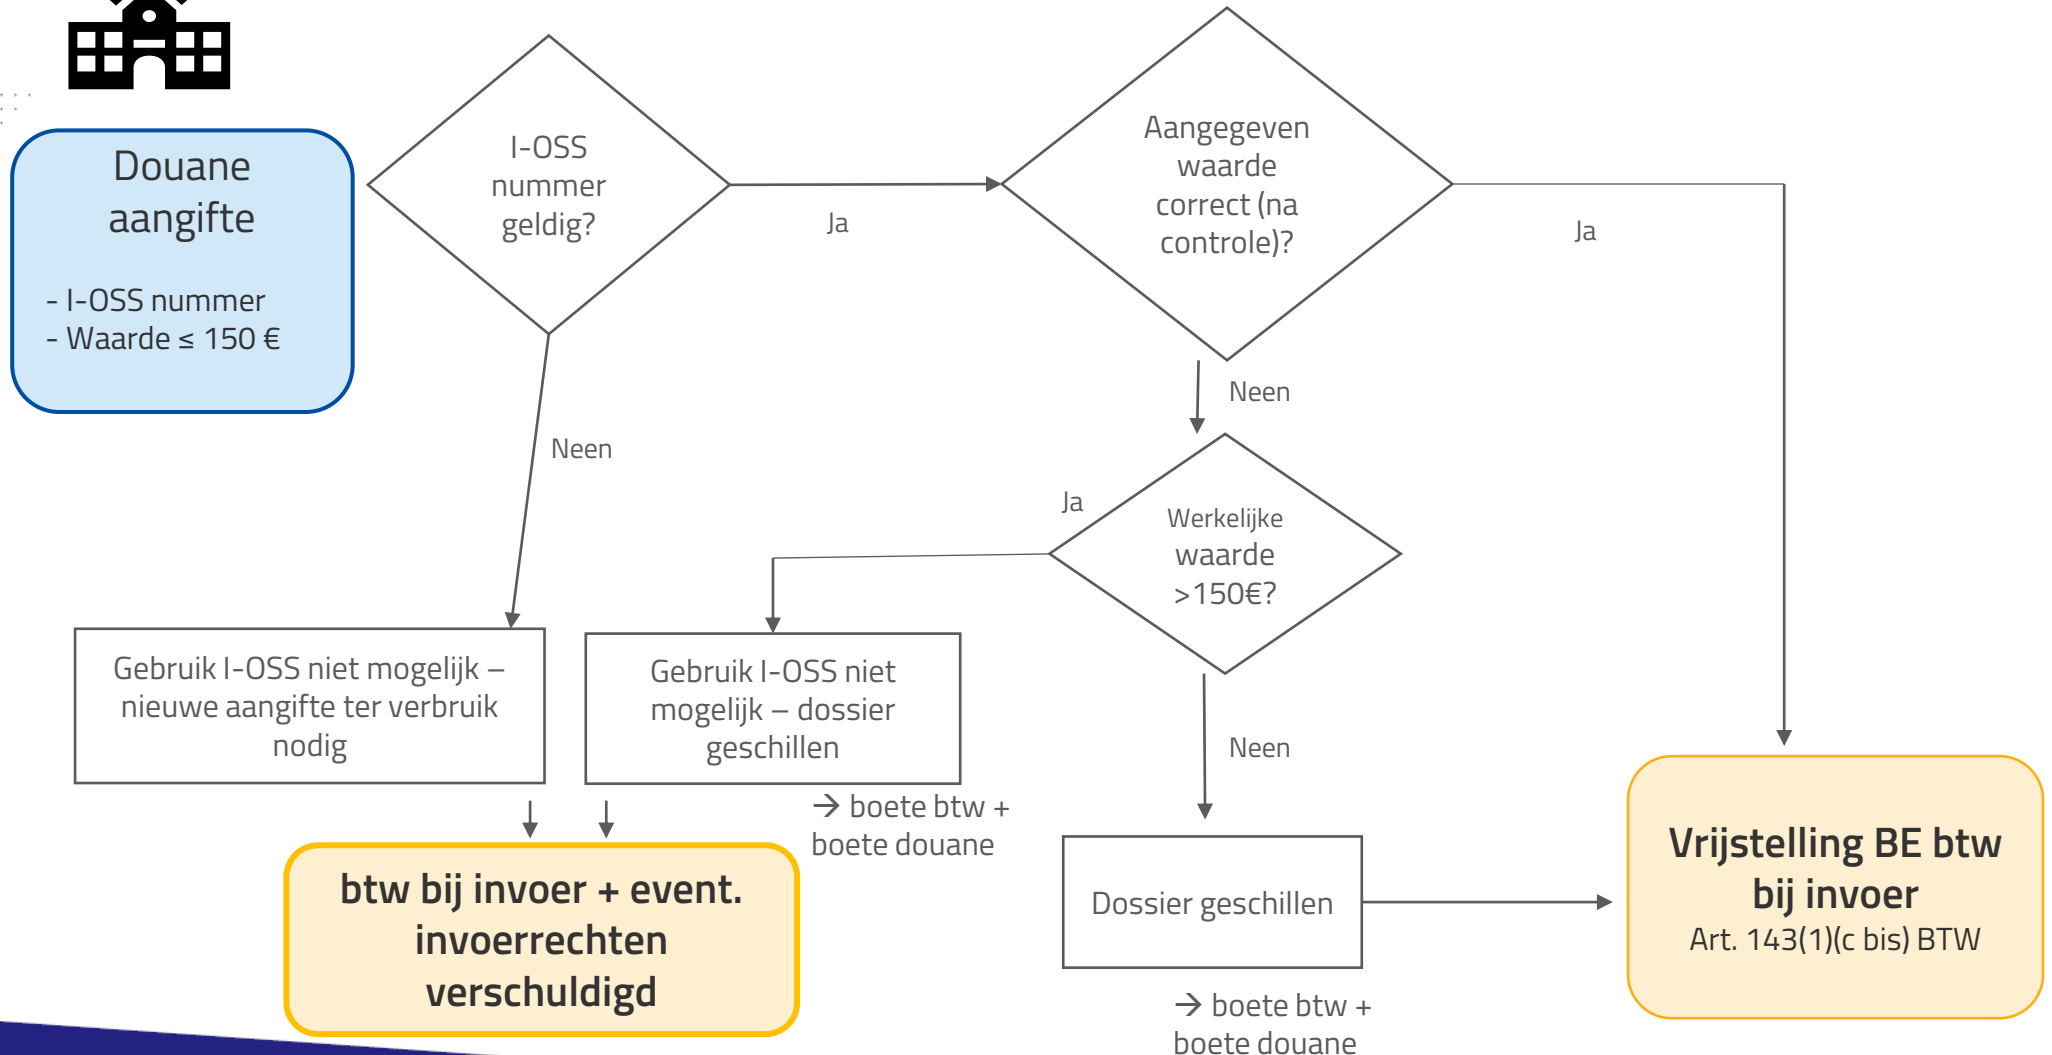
Douane aangifte

- I-OSS nummer
- Waarde ≤ 150 €

I-OSS nummer geldig?

Ja

Aangegeven waarde correct (na controle)?

Ja

Neen

Neen

Ja

Werkelijke waarde >150€?

Gebruik I-OSS niet mogelijk – nieuwe aangifte ter verbruik nodig

Gebruik I-OSS niet mogelijk – dossier geschillen

→ boete btw + boete douane

Neen

btw bij invoer + event. invoerrechten verschuldigd

Dossier geschillen

→ boete btw + boete douane

Vrijstelling BE btw bij invoer
Art. 143(1)(c bis) BTW